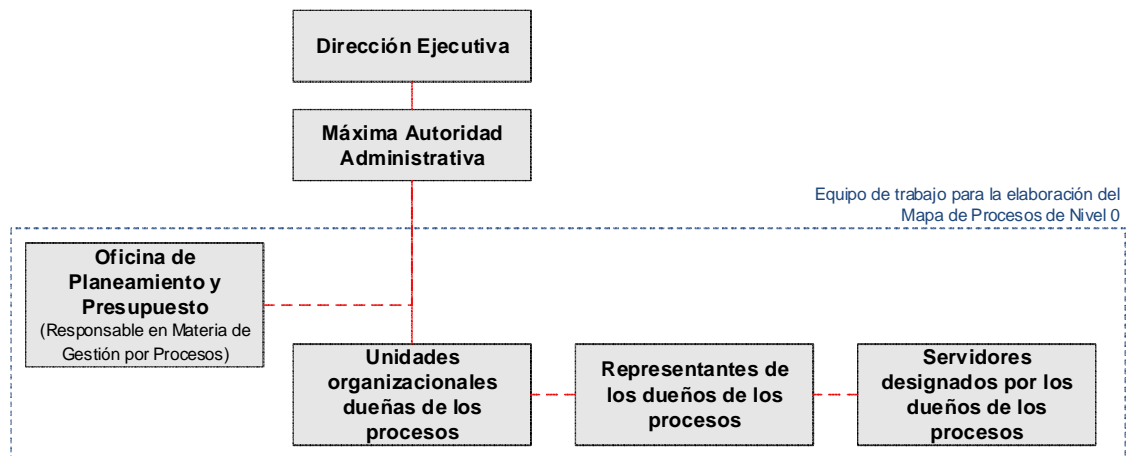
Dirección Ejecutiva

Máxima Autoridad Administrativa

Equipo de trabajo para la elaboración del Mapa de Procesos de Nivel 0

Oficina de Planeamiento y Presupuesto
(Responsable en Materia de Gestión por Procesos)

Unidades organizacionales dueñas de los procesos

Representantes de los dueños de los procesos

Servidores designados por los dueños de los procesos